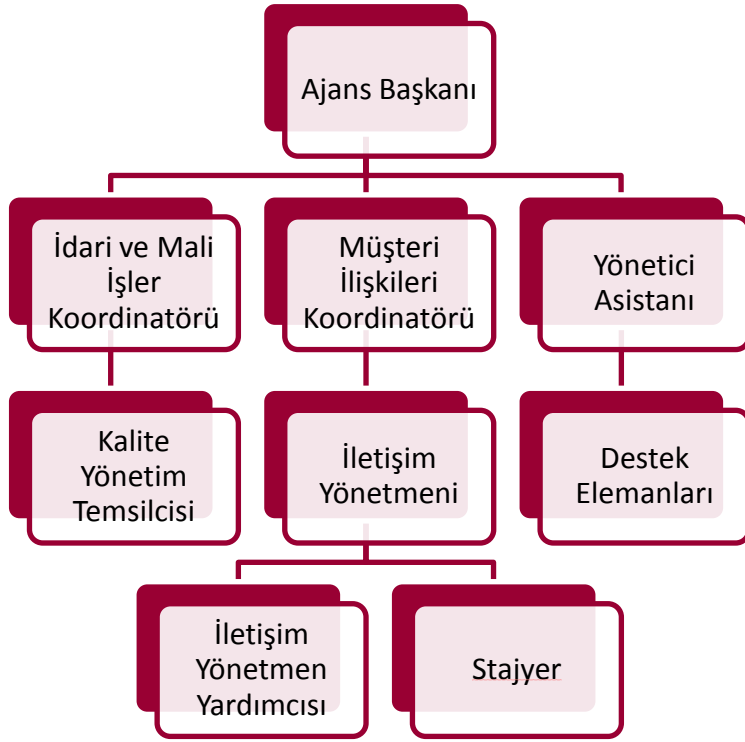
Ajans Başkanı

İdari ve Mali İşler Koordinatörü

Müşteri İlişkileri Koordinatörü

Yönetici Asistanı

Kalite Yönetim Temsilcisi

İletişim Yönetmeni

Destek Elemanları

İletişim Yönetmen Yardımcısı

Stajyer